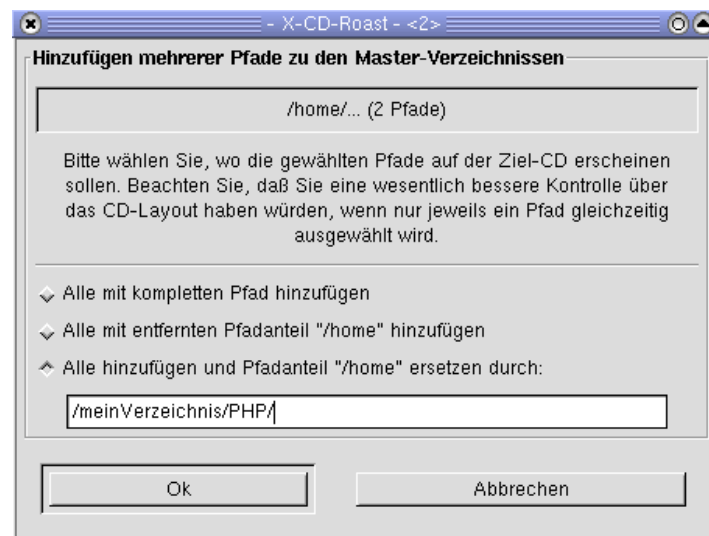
- X-CD-Roast - <2>

Hinzufügen mehrerer Pfade zu den Master-Verzeichnissen

/home/... (2 Pfade)

Bitte wählen Sie, wo die gewählten Pfade auf der Ziel-CD erscheinen sollen. Beachten Sie, daß Sie eine wesentlich bessere Kontrolle über das CD-Layout haben würden, wenn nur jeweils ein Pfad gleichzeitig ausgewählt wird.

Alle mit kompletten Pfad hinzufügen

Alle mit entfernten Pfadanteil "/home" hinzufügen

Alle hinzufügen und Pfadanteil "/home" ersetzen durch:

/meinVerzeichnis/PHP/

Ok

Abbrechen